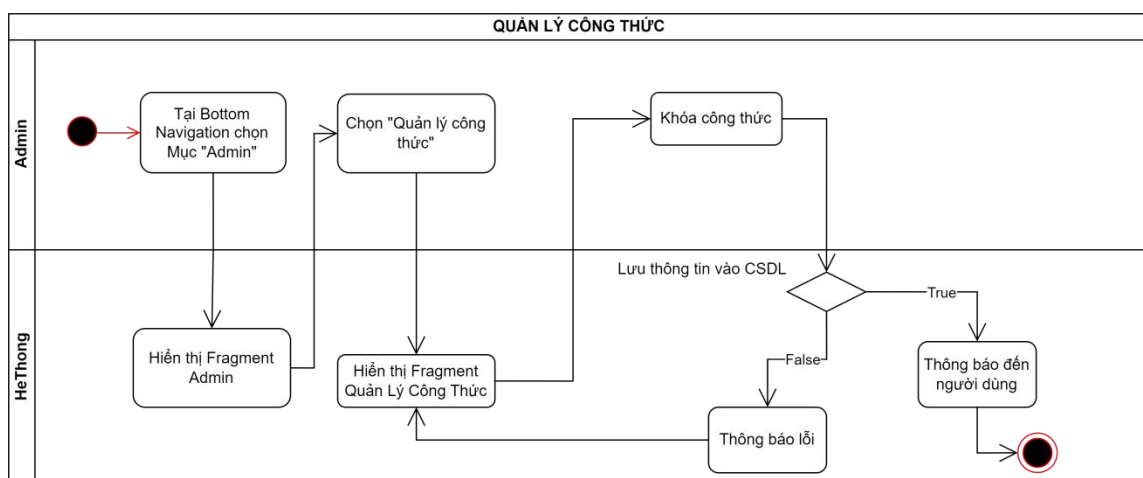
QUẢN LÝ CÔNG THỨC

Admin

Tại Bottom Navigation chọn Mục "Admin"

Chọn "Quản lý công thức"

Khóa công thức

HeThong

Lưu thông tin vào CSDL

True

False

Hiển thị Fragment Admin

Hiển thị Fragment Quản Lý Công Thức

Thông báo đến người dùng

Thông báo lỗi